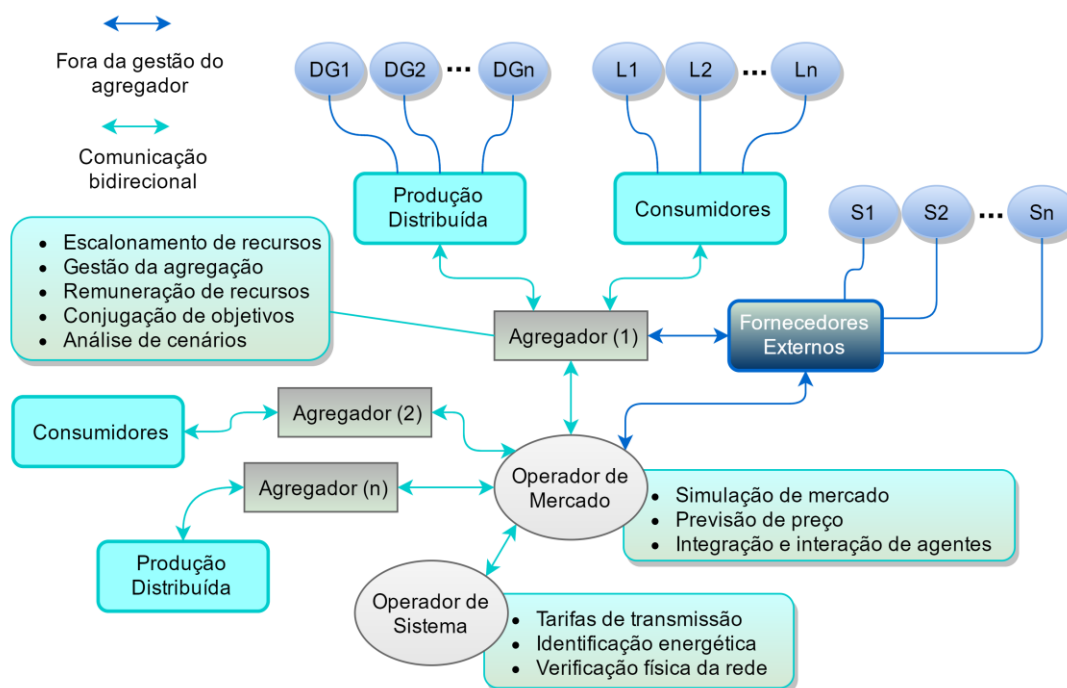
Fora da gestão do agregador

Comunicação bidirecional

DG1 DG2 ... DGn

L1 L2 ... Ln

Produção Distribuída

Consumidores

S1 S2 ... Sn

- Escalonamento de recursos
- Gestão da agregação
- Remuneração de recursos
- Conjugação de objetivos
- Análise de cenários

Agregador (1)

Fornecedores Externos

Consumidores

Agregador (2)

Agregador (n)

Operador de Mercado

- Simulação de mercado
- Previsão de preço
- Integração e interação de agentes

Produção Distribuída

Operador de Sistema

- Tarifas de transmissão
- Identificação energética
- Verificação física da rede